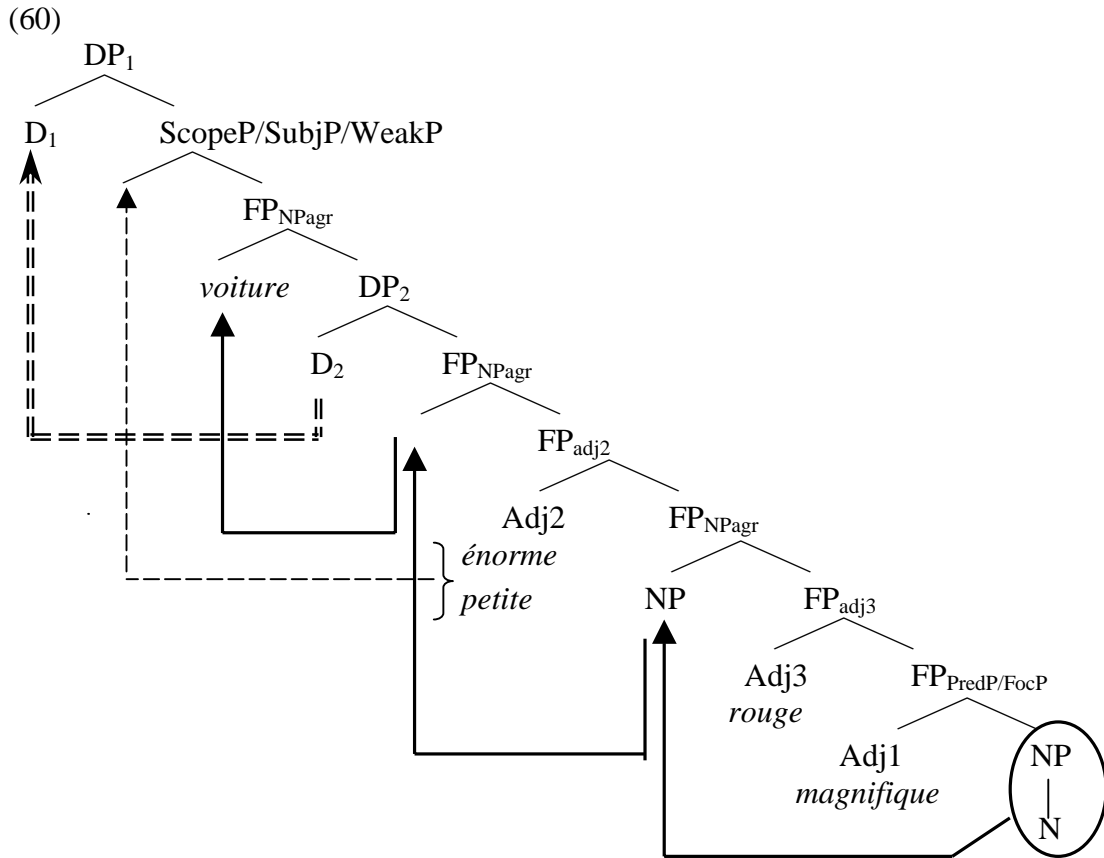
(60)

$DP_1$

$D_1$

ScopeP/SubjP/WeakP

$FP_{NPagr}$

*voiture*

$DP_2$

$D_2$

$FP_{NPagr}$

$FP_{adj2}$

Adj2

$FP_{NPagr}$

*énorme*

*petite*

NP

$FP_{adj3}$

Adj3

*rouge*

$FP_{PredP/FocP}$

Adj1

*magnifique*

NP

N